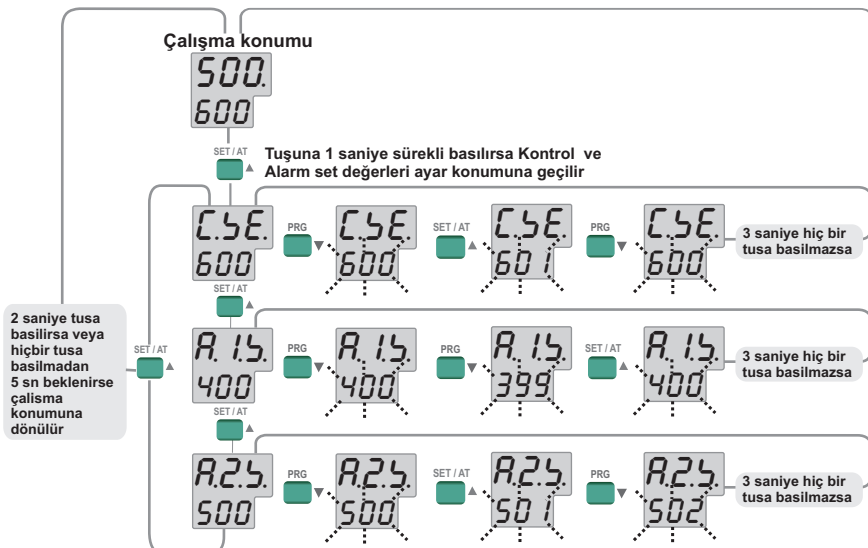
Çalışma konumu

500.
600

SET / AT

Tuşuna 1 saniye sürekli basılırsa Kontrol ve Alarm set değerleri ayar konumuna geçilir

C.5E.
600

PRG

C.5E.
600

SET / AT

C.5E.
601

PRG

C.5E.
600

3 saniye hiç bir tusa basilmazsa

SET / AT

2 saniye tusa basilirsa veya hiçbir tusa basilmadan 5 sn beklenirse çalisma konumuna dönülür

SET / AT

A.1.5.
400

PRG

A.1.5.
400

PRG

A.1.5.
399

SET / AT

A.1.5.
400

3 saniye hiç bir tusa basilmazsa

SET / AT

A.2.5.
500

PRG

A.2.5.
500

SET / AT

A.2.5.
501

PRG

A.2.5.
502

3 saniye hiç bir tusa basilmazsa